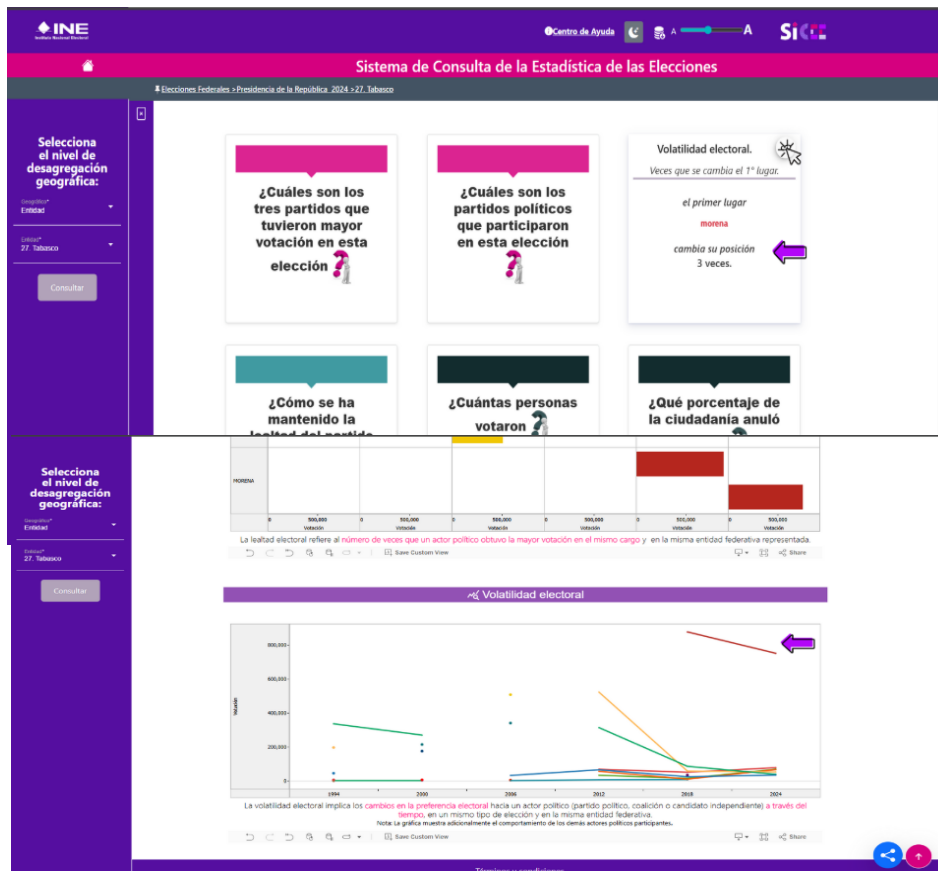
INE
Instituto Nacional Electoral

Centro de Ayuda A A SICE

Sistema de Consulta de la Estadística de las Elecciones

Elecciones Federales > Presidencia de la República 2024 > 27. Tabasco

Selecciona el nivel de desagregación geográfica:

Geográfico*
Entidad

Entidad*
27. Tabasco

Consultar

¿Cuáles son los tres partidos que tuvieron mayor votación en esta elección

¿Cuáles son los partidos políticos que participaron en esta elección

Volatilidad electoral.
Veces que se cambia el 1° lugar.
el primer lugar
morena
cambia su posición
3 veces.

¿Cómo se ha mantenido la lealtad del partido

¿Cuántas personas votaron

¿Qué porcentaje de la ciudadanía anuló

Selecciona el nivel de desagregación geográfica:

Geográfico*
Entidad

Entidad*
27. Tabasco

Consultar

MORENA

| 0 500,000 Votación | 0 500,000 Votación | 0 500,000 Votación | 0 500,000 Votación | 0 500,000 Votación | 0 500,000 Votación |
|---|---|---|---|---|---|

La lealtad electoral refiere al número de veces que un actor político obtuvo la mayor votación en el mismo cargo y en la misma entidad federativa representada.

Save Custom View Share

Volatilidad electoral

800,000
600,000
400,000
200,000
0
Votación

1994 2000 2006 2012 2018 2024

La volatilidad electoral implica los cambios en la preferencia electoral hacia un actor político (partido político, coalición o candidato independiente) a través del tiempo, en un mismo tipo de elección y en la misma entidad federativa.
Nota: La gráfica muestra adicionalmente el comportamiento de los demás actores políticos participantes.

Save Custom View Share

Términos y condiciones